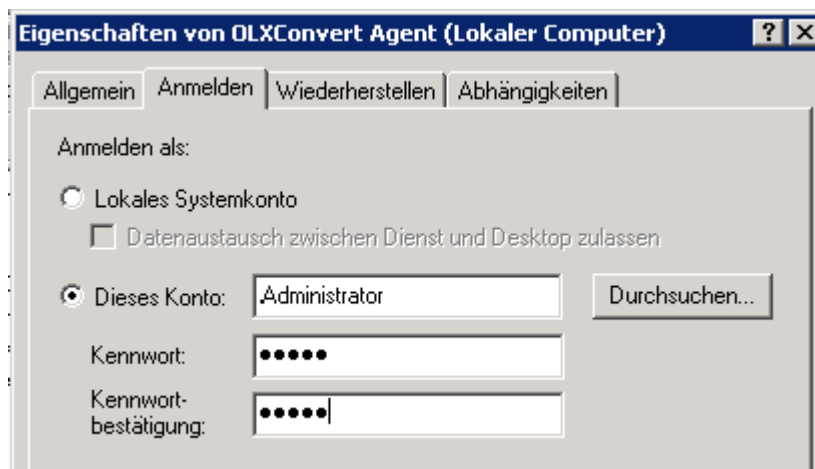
Eigenschaften von OLXConvert Agent (Lokaler Computer) ? X

Allgemein | Anmelden | Wiederherstellen | Abhängigkeiten

Anmelden als:

Lokales Systemkonto

Datenaustausch zwischen Dienst und Desktop zulassen

Dieses Konto: .Administrator Durchsuchen...

Kennwort: •••••

Kennwortbestätigung: •••••